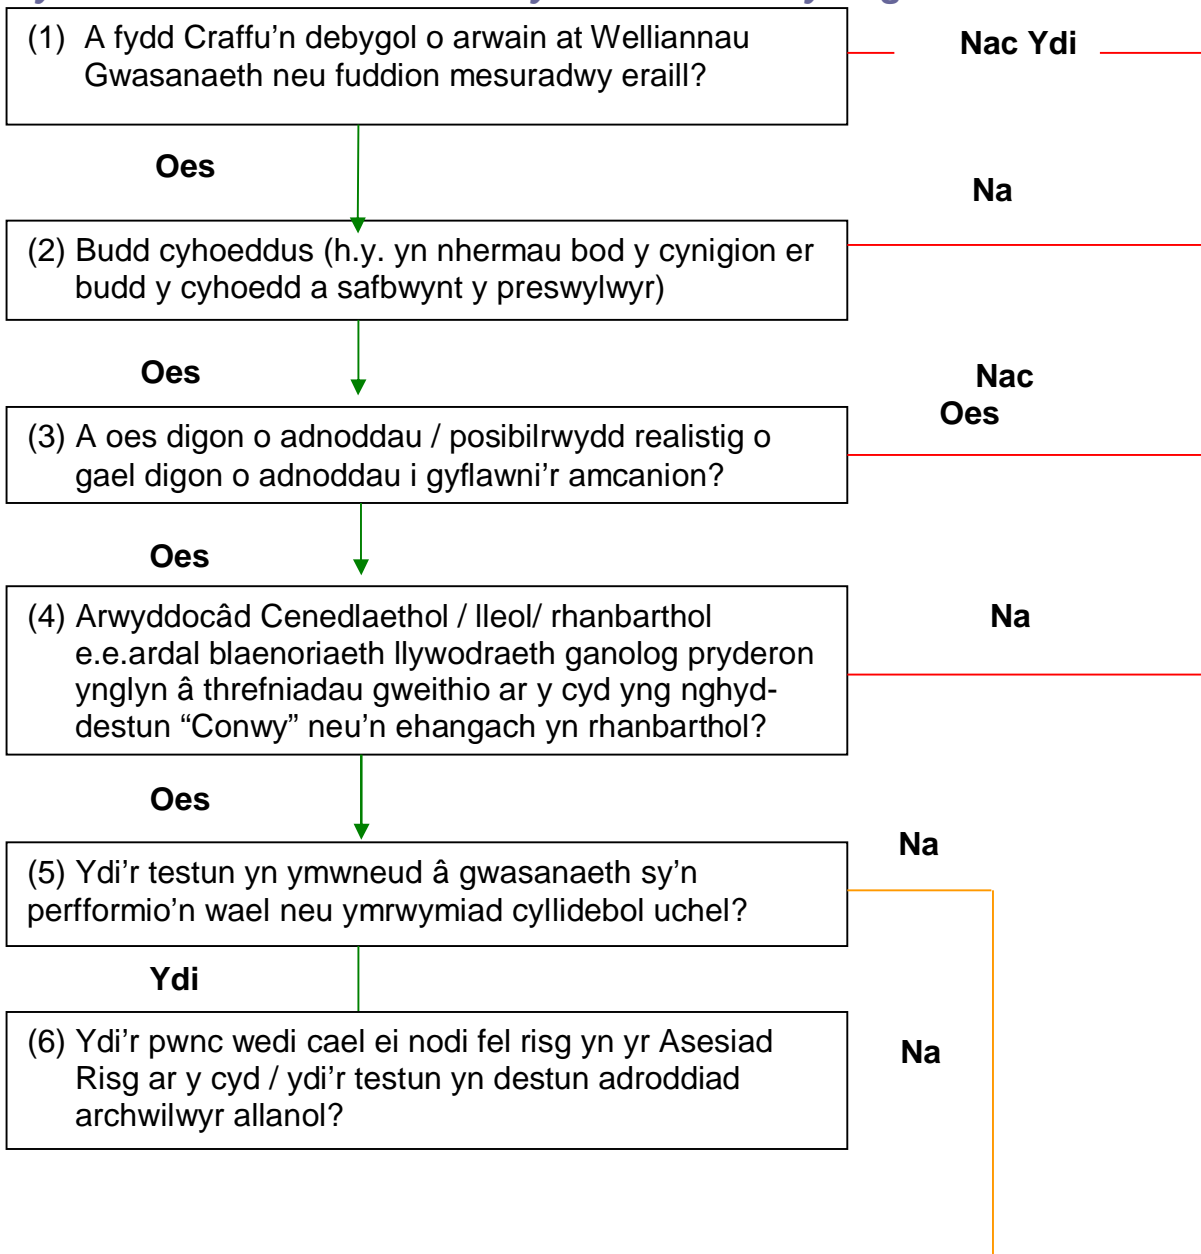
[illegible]

(1) A fydd Craffu'n debygol o arwain at Welliannau Gwasanaeth neu fuddion mesuradwy eraill?

Nac Ydi

Oes

Na

(2) Budd cyhoeddus (h.y. yn nhermau bod y cynigion er budd y cyhoedd a safbwynt y preswylwyr)

Oes

Nac Oes

(3) A oes digon o adnoddau / posibilrwydd realistig o gael digon o adnoddau i gyflawni'r amcanion?

Oes

Na

(4) Arwyddocâd Cenedlaethol / lleol/ rhanbarthol e.e.ardal blaenoriaeth llywodraeth ganolog pryderon ynglyn â threfniadau gweithio ar y cyd yng nghyd-destun "Conwy" neu'n ehangach yn rhanbarthol?

Oes

Na

(5) Ydi'r testun yn ymwneud â gwasanaeth sy'n perfformio'n wael neu ymrwymiad cyllidebol uchel?

Ydi

(6) Ydi'r pwnc wedi cael ei nodi fel risg yn yr Asesiad Risg ar y cyd / ydi'r testun yn destun adroddiad archwilwyr allanol?

Na